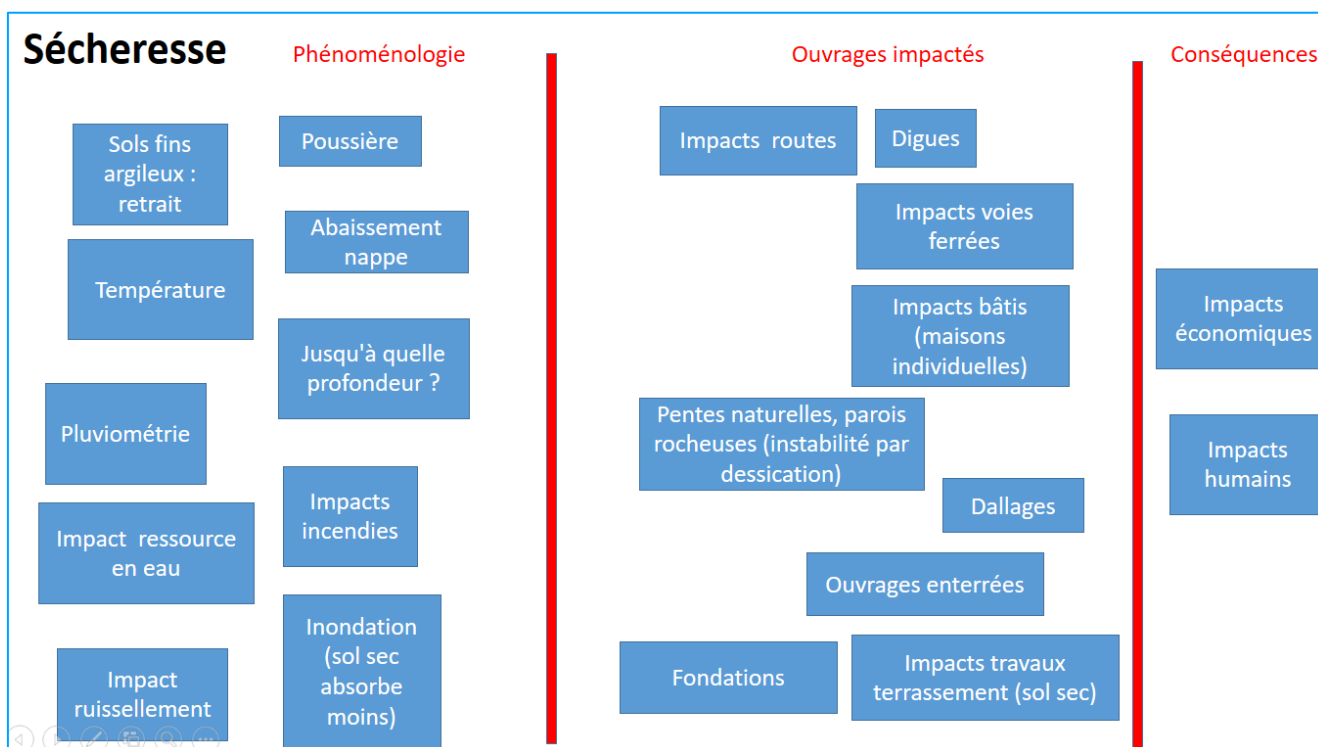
Sécheresse

Phénoménologie

Sols fins argileux : retrait

Poussière

Abaissement nappe

Température

Jusqu'à quelle profondeur ?

Pluviométrie

Impacts incendies

Impact ressource en eau

Inondation (sol sec absorbe moins)

Impact ruissellement

Ouvrages impactés

Impacts routes

Digues

Impacts voies ferrées

Impacts bâtis (maisons individuelles)

Pentes naturelles, parois rocheuses (instabilité par dessication)

Dallages

Ouvrages enterrées

Fondations

Impacts travaux terrassement (sol sec)

Conséquences

Impacts économiques

Impacts humains